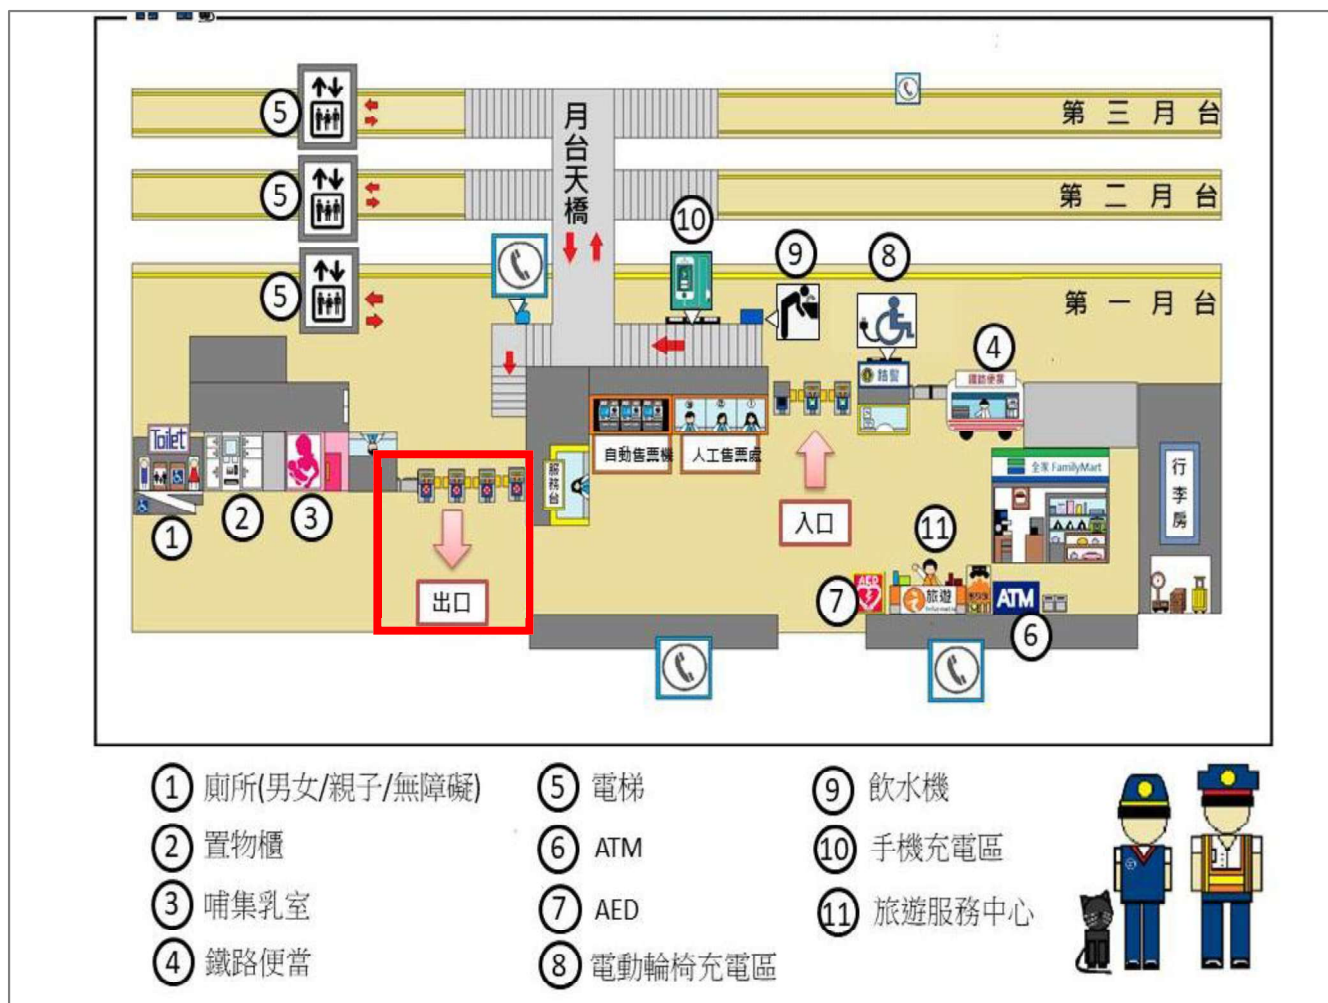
第 三 月 台

第 二 月 台

第 一 月 台

月台天橋

5
5
5
10
9
8
4

Toilet

1 2 3

鐵路便當

自動售票機
人工售票處

服務台

詢問

入口

出口

全家 FamilyMart

行李房

11

7

旅遊

ATM

6

① 廁所(男女/親子/無障礙)
② 置物櫃
③ 哺集乳室
④ 鐵路便當
⑤ 電梯
⑥ ATM
⑦ AED
⑧ 電動輪椅充電區
⑨ 飲水機
⑩ 手機充電區
⑪ 旅遊服務中心